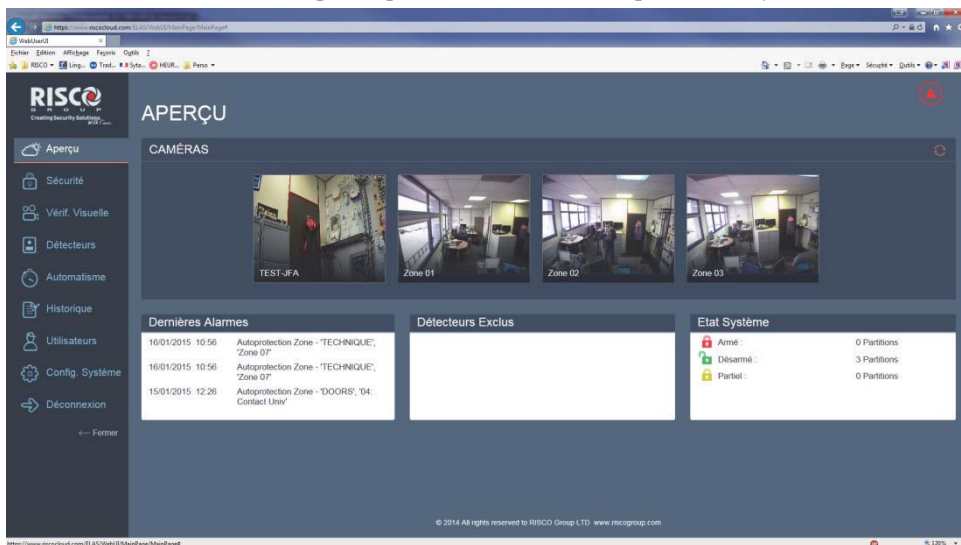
https://www.riscocloud.com/ELAS/WebUI/MainPage/MainPage#
WebUserUI
Fichier Edition Affichage Favoris Outils ?
RISCO Ling... Trad... Syte... HEUR... Perso
Page Sécurité Outils

RISCO GROUP
Creating Security Solutions.

APERÇU

Aperçu
Sécurité
Vérif. Visuelle
Détecteurs
Automatisme
Historique
Utilisateurs
Config. Système
Déconnexion
← Fermer

CAMÉRAS

TEST-JFA
Zone 01
Zone 02
Zone 03

Dernières Alarmes

16/01/2015 10:56 Autoprotection Zone - 'TECHNIQUE', 'Zone 07'
16/01/2015 10:56 Autoprotection Zone - 'TECHNIQUE', 'Zone 07'
15/01/2015 12:26 Autoprotection Zone - 'DOORS', '04: Contact Univ'

Détecteurs Exclus

Etat Système

| Armé : | 0 Partitions |
|---|---|
| Désarmé : | 3 Partitions |
| Partiel : | 0 Partitions |

© 2014 All rights reserved to RISCO Group LTD www.riscogroup.com

https://www.riscocloud.com/ELAS/WebUI/MainPage/MainPage#
130%